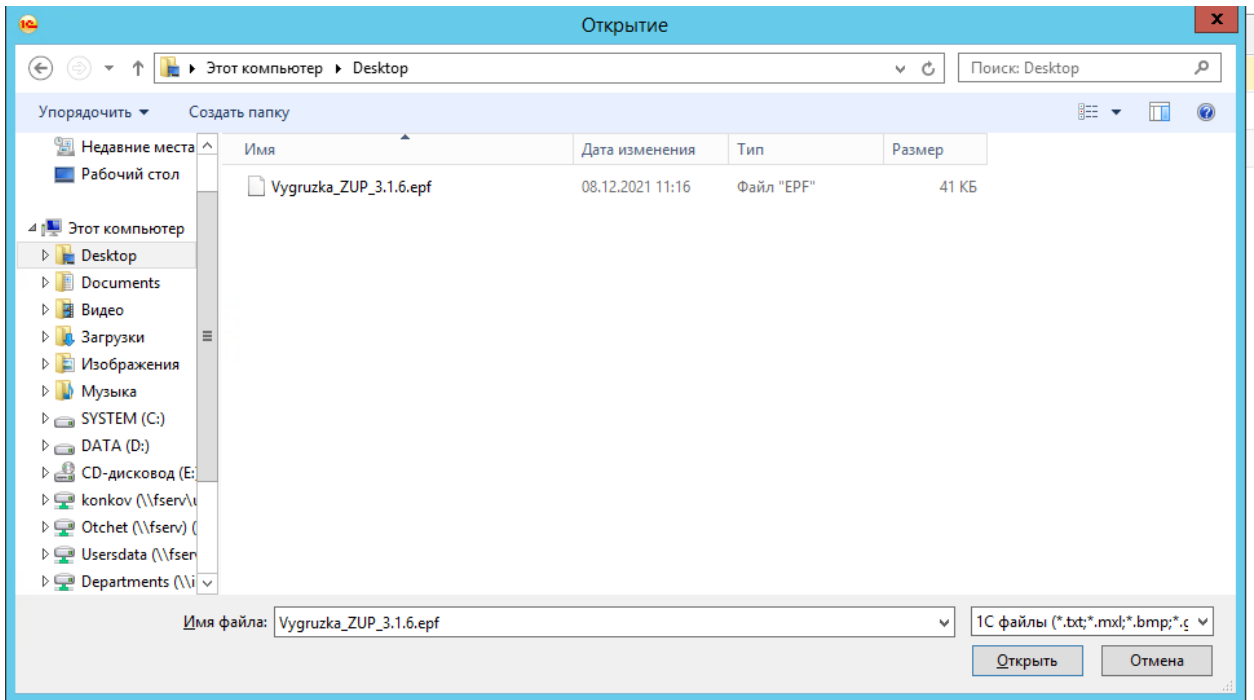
Открытие

Этот компьютер ▸ Desktop

Поиск: Desktop

Упорядочить ▾ Создать папку

Недавние места
Рабочий стол

Этот компьютер
Desktop
Documents
Видео
Загрузки
Изображения
Музыка
SYSTEM (C:)
DATA (D:)
CD-дисковод (E:
konkov (\\fserv\
Otchet (\\fserv) (
Usersdata (\\fser
Departments (\\i

| Имя | Дата изменения | Тип | Размер |
|---|---|---|---|
| Vygruzka_ZUP_3.1.6.epf | 08.12.2021 11:16 | Файл "EPF" | 41 КБ |

Имя файла: Vygruzka_ZUP_3.1.6.epf

1С файлы (*.txt;*.mxl;*.bmp;*.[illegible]

Открыть Отмена